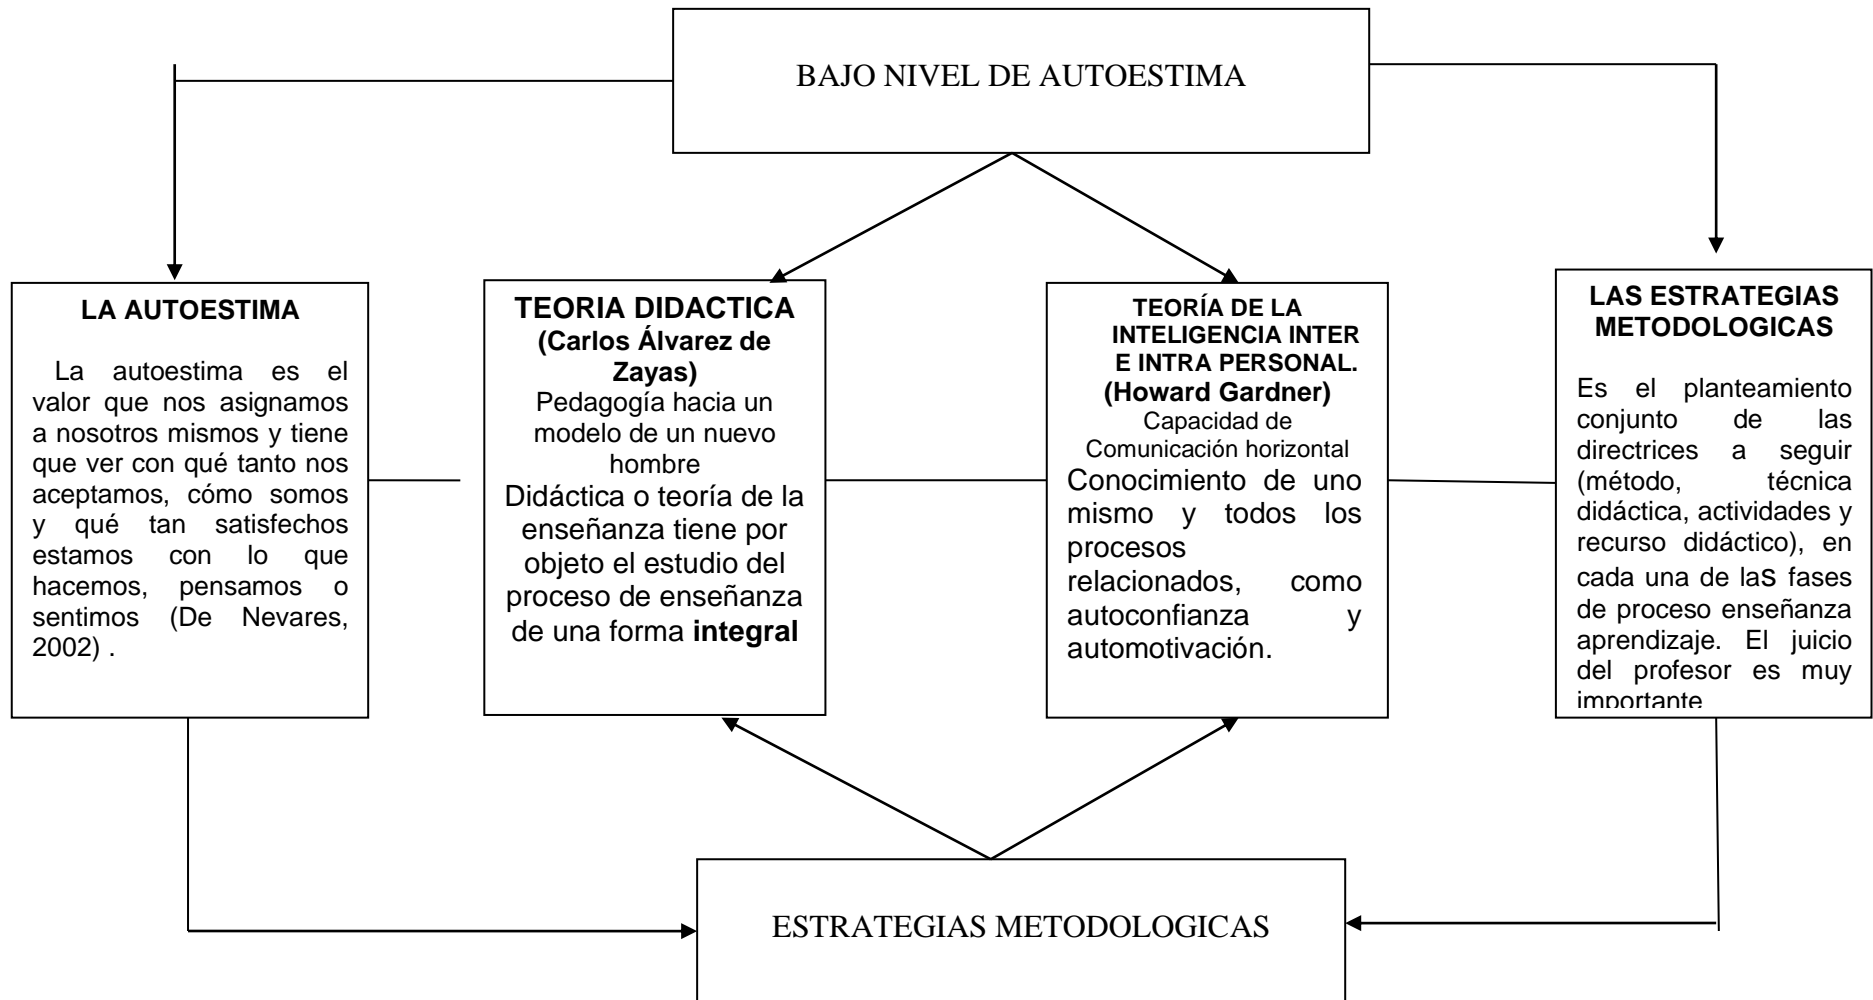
BAJO NIVEL DE AUTOESTIMA

LA AUTOESTIMA

La autoestima es el valor que nos asignamos a nosotros mismos y tiene que ver con qué tanto nos aceptamos, cómo somos y qué tan satisfechos estamos con lo que hacemos, pensamos o sentimos (De Nevares, 2002) .

TEORIA DIDACTICA
(Carlos Álvarez de Zayas)
Pedagogía hacia un modelo de un nuevo hombre
Didáctica o teoría de la enseñanza tiene por objeto el estudio del proceso de enseñanza de una forma **integral**

TEORÍA DE LA INTELIGENCIA INTER E INTRA PERSONAL.
(Howard Gardner)
Capacidad de Comunicación horizontal
Conocimiento de uno mismo y todos los procesos relacionados, como autoconfianza y automotivación.

LAS ESTRATEGIAS METODOLOGICAS

Es el planteamiento conjunto de las directrices a seguir (método, técnica didáctica, actividades y recurso didáctico), en cada una de las fases de proceso enseñanza aprendizaje. El juicio del profesor es muy importante

ESTRATEGIAS METODOLOGICAS